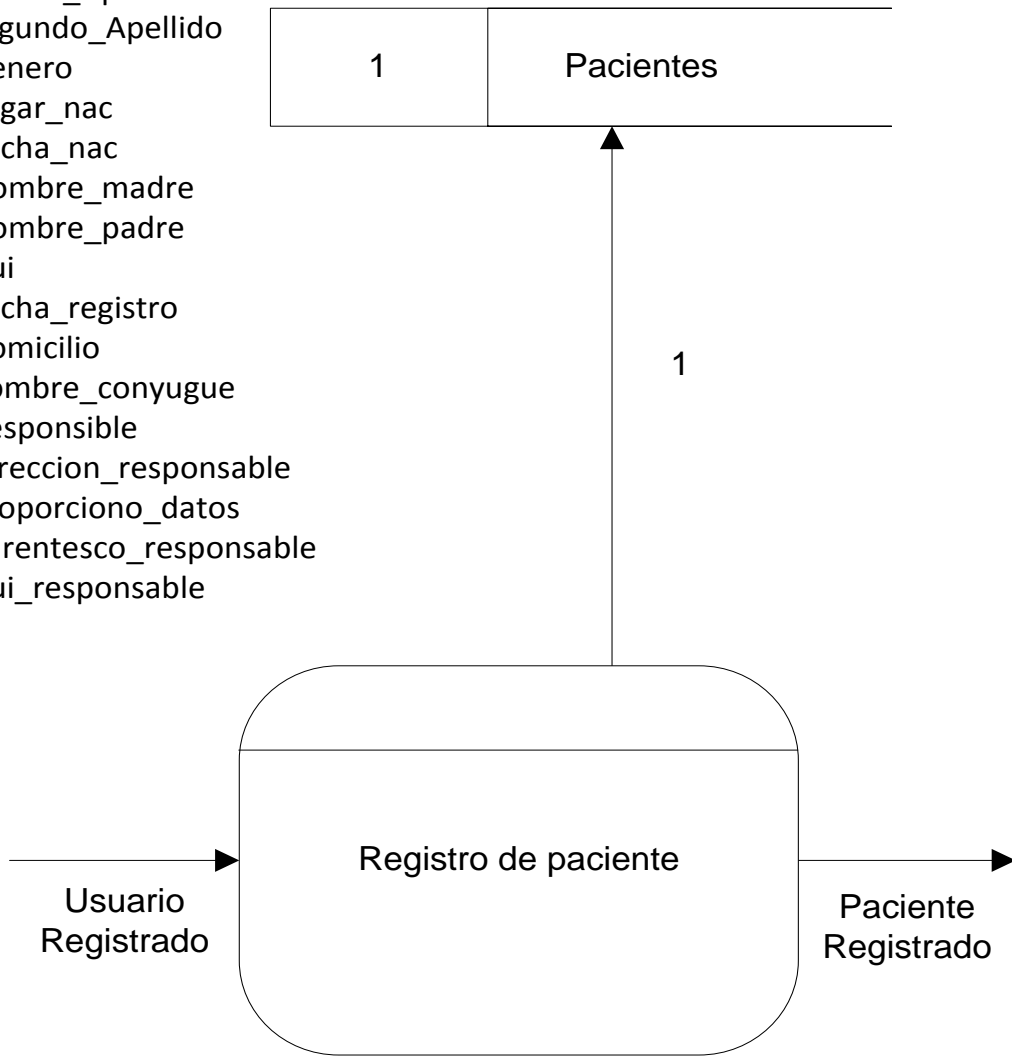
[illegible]
gundo_Apellido
enero
gar_nac
cha_nac
ombre_madre
ombre_padre
ui
cha_registro
omicilio
ombre_conyugue
esponsible
reccion_responsable
oporciono_datos
rentesco_responsable
ui_responsable

1 | Pacientes

1

Registro de paciente

Usuario Registrado

Paciente Registrado